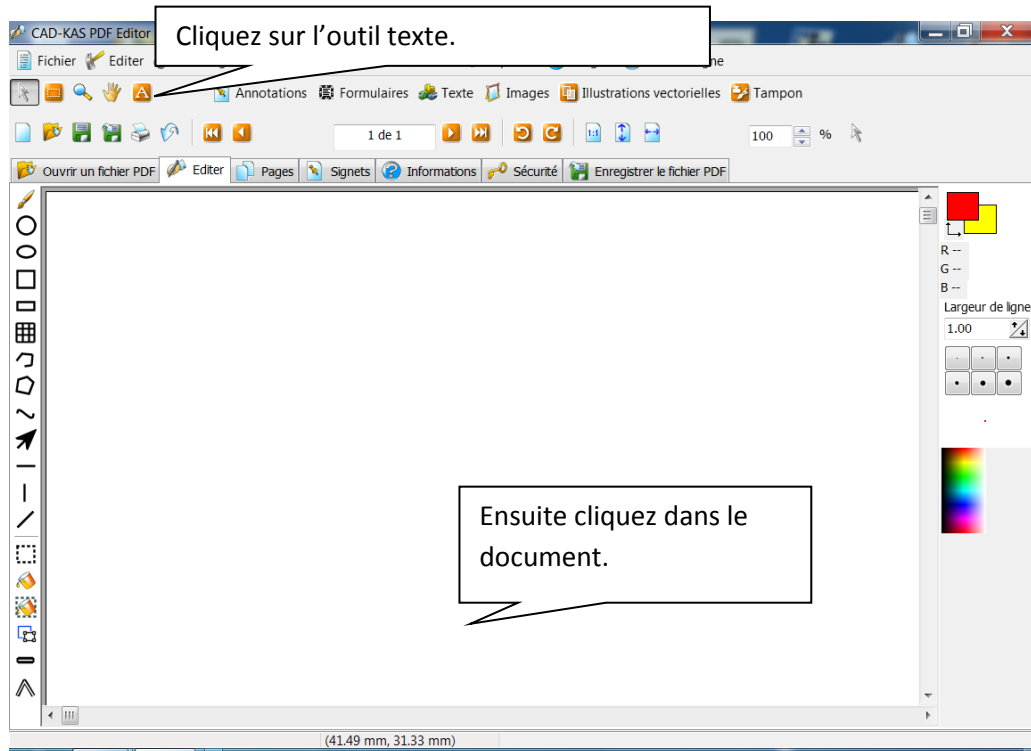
CAD-KAS PDF Editor

Cliquez sur l'outil texte.

Fichier Editer

ne

Annotations Formulaires Texte Images Illustrations vectorielles Tampon

1 de 1

100 %

Ouvrir un fichier PDF Editer Pages Signets Informations Sécurité Enregistrer le fichier PDF

R --
G --
B --

Largeur de ligne

1.00

Ensuite cliquez dans le document.

(41.49 mm, 31.33 mm)